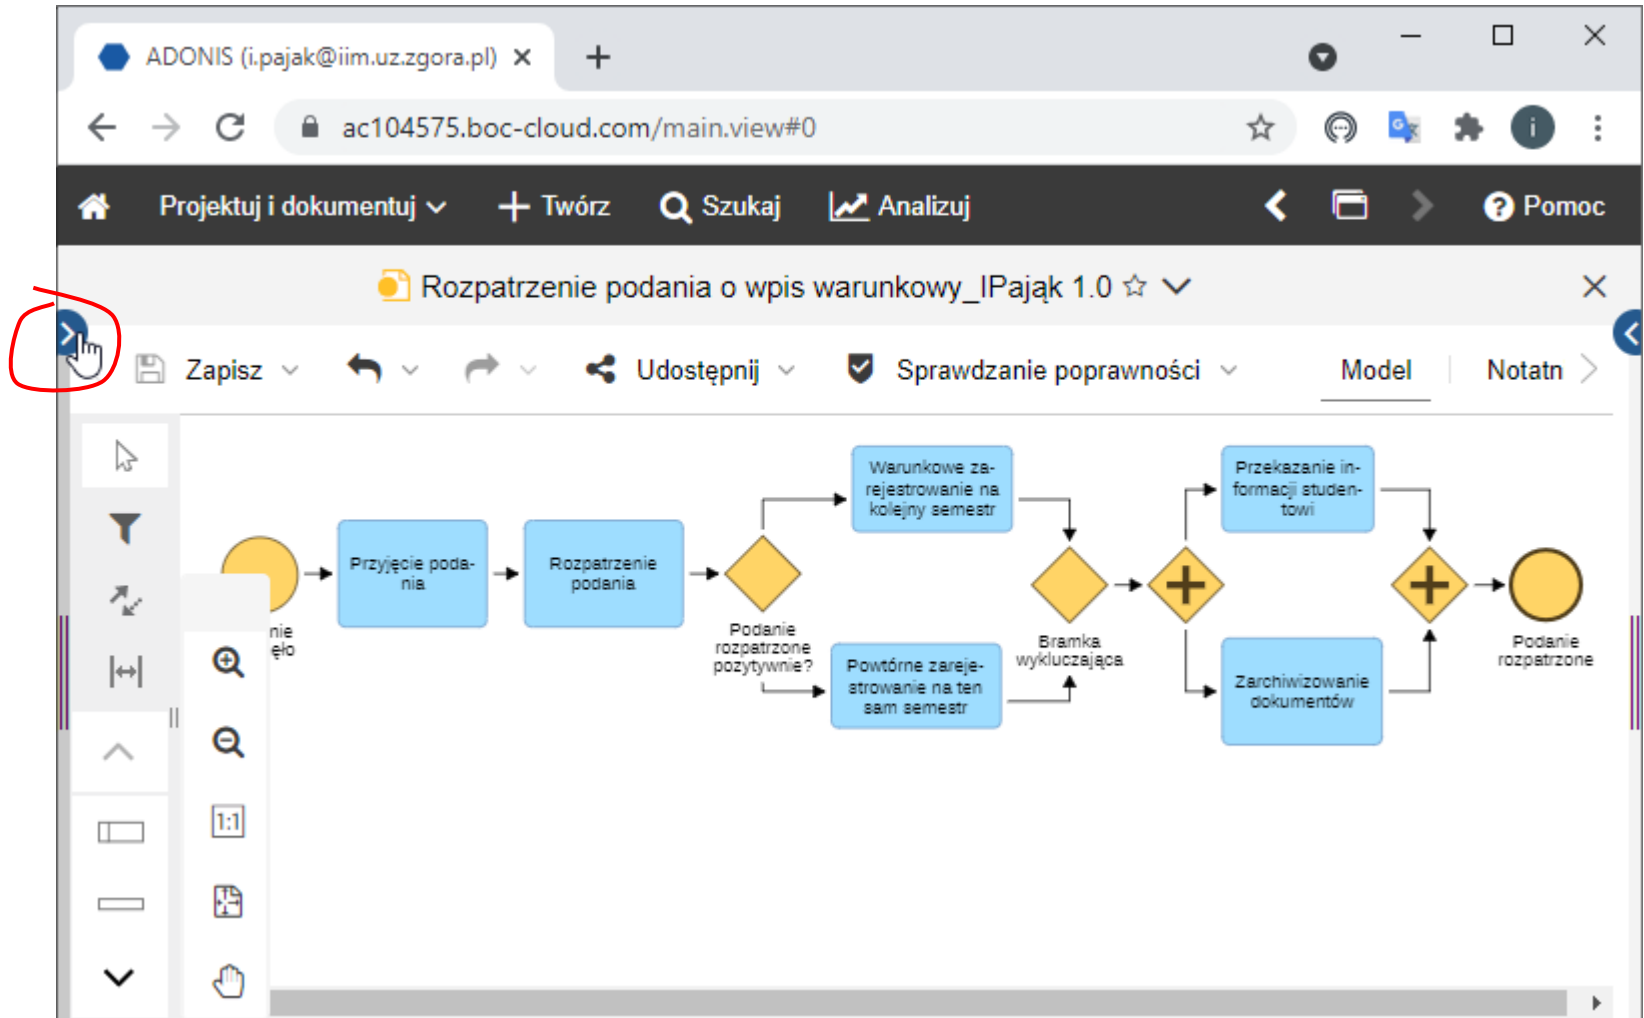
ADONIS (i.pajak@iim.uz.zgora.pl) ×

ac104575.boc-cloud.com/main.view#0

Projektuj i dokumentuj   Twórz   Szukaj   Analizuj   Pomoc

Rozpatrzenie podania o wpis warunkowy_IPająk 1.0

Zapisz   Udostępnij   Sprawdzanie poprawności   Model   Notatn

nie
ęło

Przyjęcie podania

Rozpatrzenie podania

Podanie rozpatrzone pozytywnie?

Warunkowe zarejestrowanie na kolejny semestr

Powtórne zarejestrowanie na ten sam semestr

Bramka wykluczająca

Przekazanie informacji studentowi

Zarchiwizowanie dokumentów

Podanie rozpatrzone

1:1